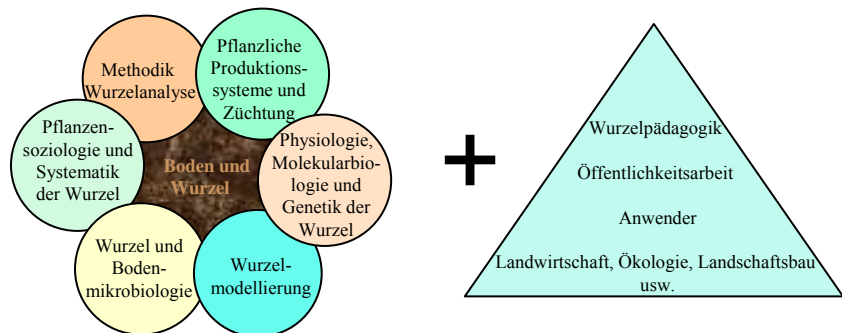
Methodik Wurzelanalyse

Pflanzliche Produktionssysteme und Züchtung

Physiologie, Molekularbiologie und Genetik der Wurzel

Wurzelmodellierung

Wurzel und Bodenmikrobiologie

Pflanzensoziologie und Systematik der Wurzel

Boden und Wurzel

+

Wurzelpädagogik

Öffentlichkeitsarbeit

Anwender

Landwirtschaft, Ökologie, Landschaftsbau usw.